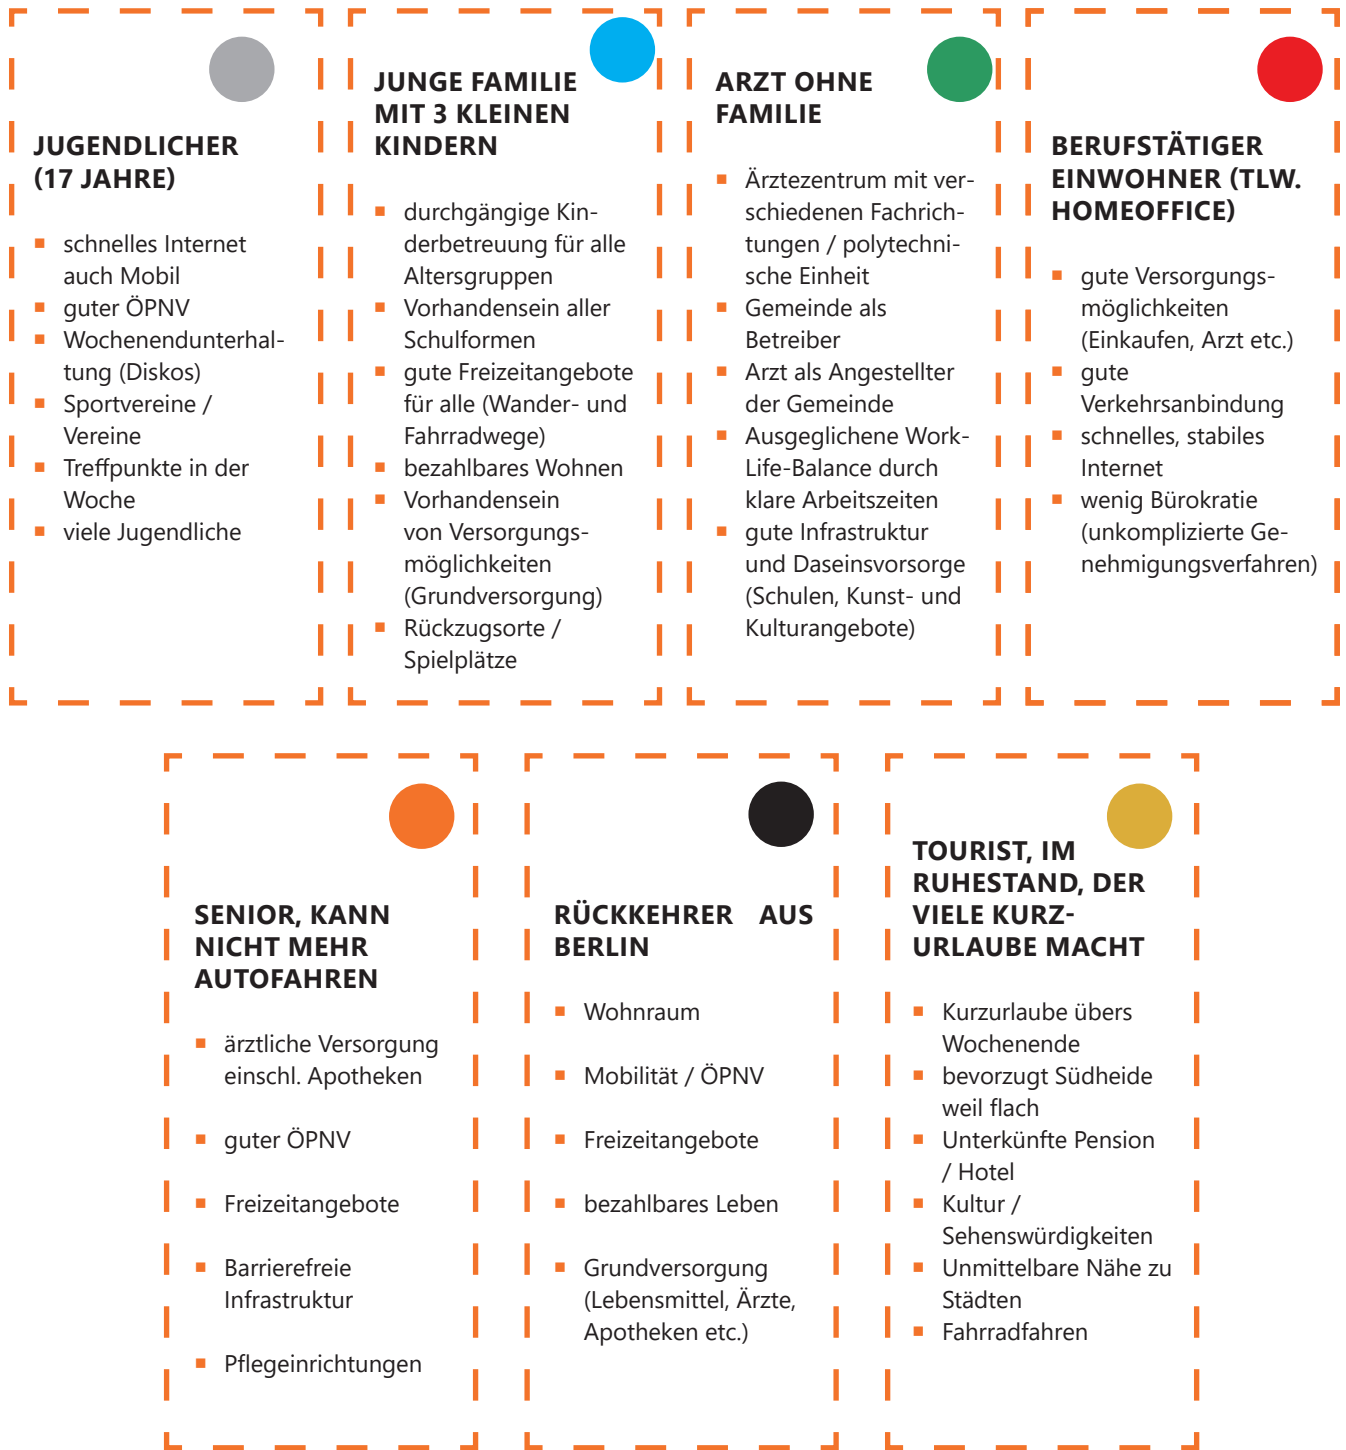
JUGENDLICHER (17 JAHRE)

- schnelles Internet auch Mobil
- guter ÖPNV
- Wochenendunterhaltung (Diskos)
- Sportvereine / Vereine
- Treffpunkte in der Woche
- viele Jugendliche

JUNGE FAMILIE MIT 3 KLEINEN KINDERN

- durchgängige Kinderbetreuung für alle Altersgruppen
- Vorhandensein aller Schulformen
- gute Freizeitangebote für alle (Wander- und Fahrradwege)
- bezahlbares Wohnen
- Vorhandensein von Versorgungsmöglichkeiten (Grundversorgung)
- Rückzugsorte / Spielplätze

ARZT OHNE FAMILIE

- Ärztezentrum mit verschiedenen Fachrichtungen / polytechnische Einheit
- Gemeinde als Betreiber
- Arzt als Angestellter der Gemeinde
- Ausgeglichene Work-Life-Balance durch klare Arbeitszeiten
- gute Infrastruktur und Daseinsvorsorge (Schulen, Kunst- und Kulturangebote)

BERUFSTÄTIGER EINWOHNER (TLW. HOMEOFFICE)

- gute Versorgungsmöglichkeiten (Einkaufen, Arzt etc.)
- gute Verkehrsanbindung
- schnelles, stabiles Internet
- wenig Bürokratie (unkomplizierte Genehmigungsverfahren)

SENIOR, KANN NICHT MEHR AUTOFAHREN

- ärztliche Versorgung einschl. Apotheken
- guter ÖPNV
- Freizeitangebote
- Barrierefreie Infrastruktur
- Pflegeeinrichtungen

RÜCKKEHRER AUS BERLIN

- Wohnraum
- Mobilität / ÖPNV
- Freizeitangebote
- bezahlbares Leben
- Grundversorgung (Lebensmittel, Ärzte, Apotheken etc.)

TOURIST, IM RUHESTAND, DER VIELE KURZURLAUBE MACHT

- Kurzurlaube übers Wochenende
- bevorzugt Südheide weil flach
- Unterkünfte Pension / Hotel
- Kultur / Sehenswürdigkeiten
- Unmittelbare Nähe zu Städten
- Fahrradfahren